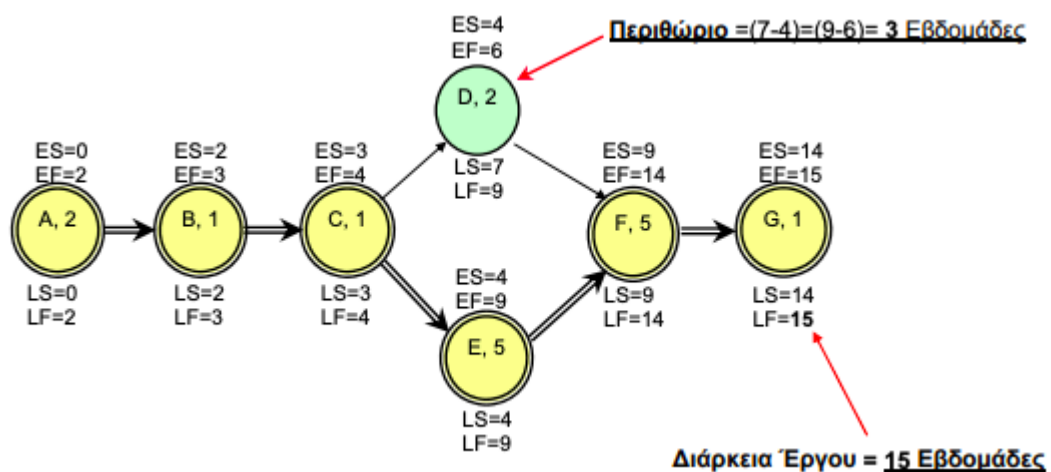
ES=4
EF=6

Περιθώριο =(7-4)=(9-6)= 3 Εβδομάδες

D, 2

LS=7
LF=9

ES=0
EF=2

A, 2

LS=0
LF=2

ES=2
EF=3

B, 1

LS=2
LF=3

ES=3
EF=4

C, 1

LS=3
LF=4

ES=4
EF=9

E, 5

LS=4
LF=9

ES=9
EF=14

F, 5

LS=9
LF=14

ES=14
EF=15

G, 1

LS=14
LF=15

Διάρκεια Έργου = 15 Εβδομάδες